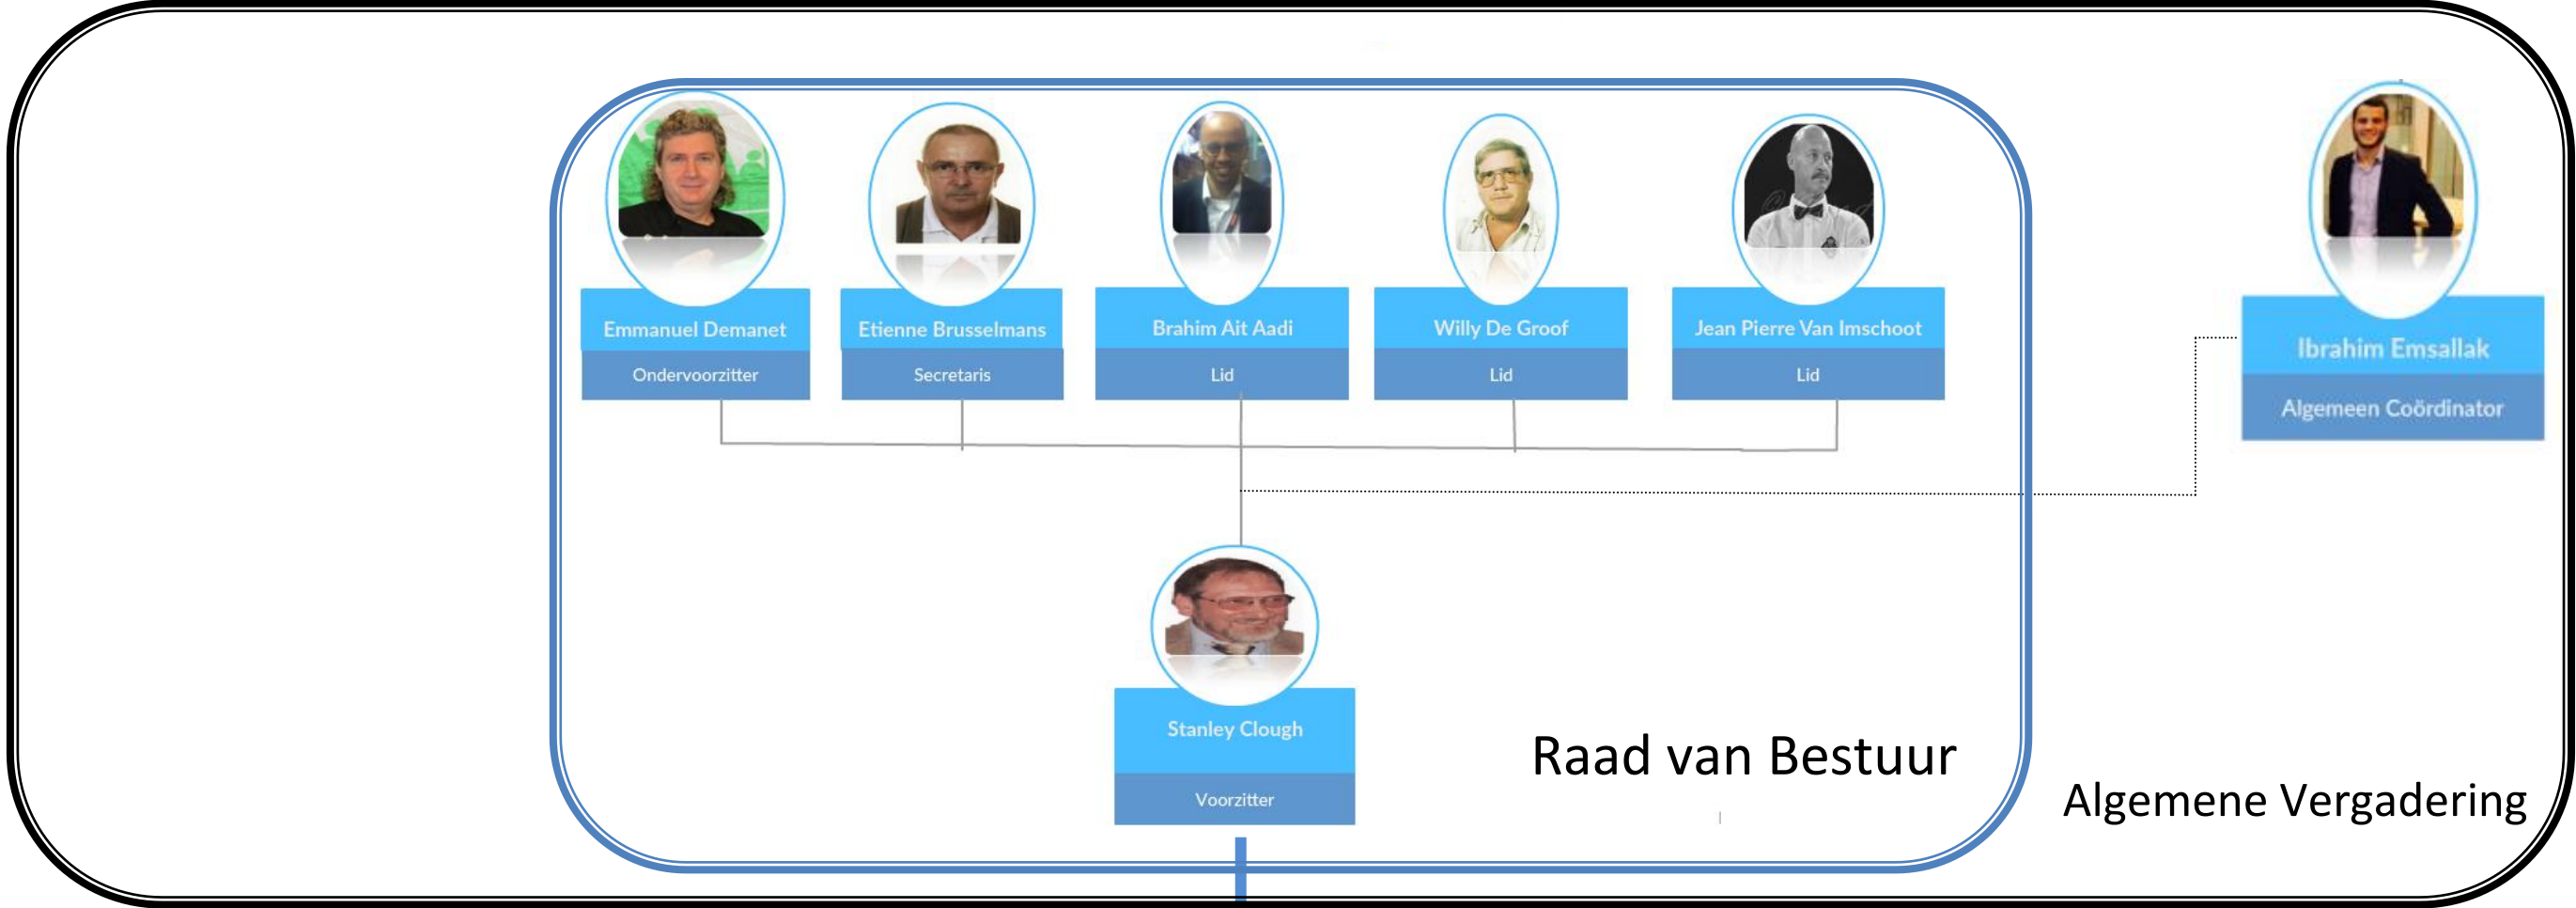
Emmanuel Demanet
Ondervoorzitter

Etienne Brusselmans
Secretaris

Brahim Ait Aadi
Lid

Willy De Groof
Lid

Jean Pierre Van Imschoot
Lid

Ibrahim Emsallak
Algemeen Coördinator

Stanley Clough
Voorzitter

Raad van Bestuur

Algemene Vergadering